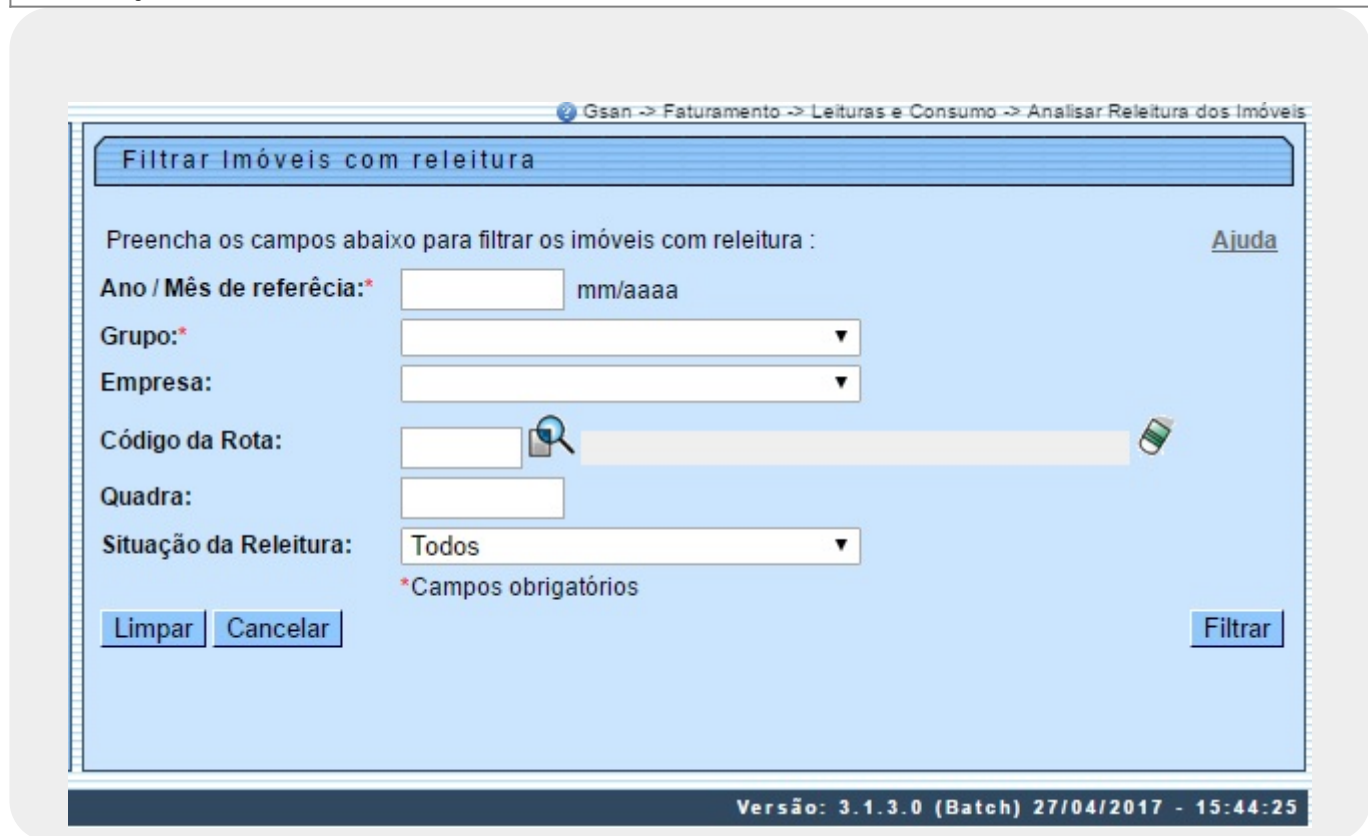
Gsan -> Faturamento -> Leituras e Consumo -> Analisar Releitura dos Imóveis

Filtrar Imóveis com releitura

Preencha os campos abaixo para filtrar os imóveis com releitura :

Ajuda

Ano / Mês de referêcia:* mm/aaaa

Grupo:*

Empresa:

Código da Rota:

Quadra:

Situação da Releitura: Todos

*Campos obrigatórios

Limpar Cancelar

Filtrar

Versão: 3.1.3.0 (Batch) 27/04/2017 - 15:44:25